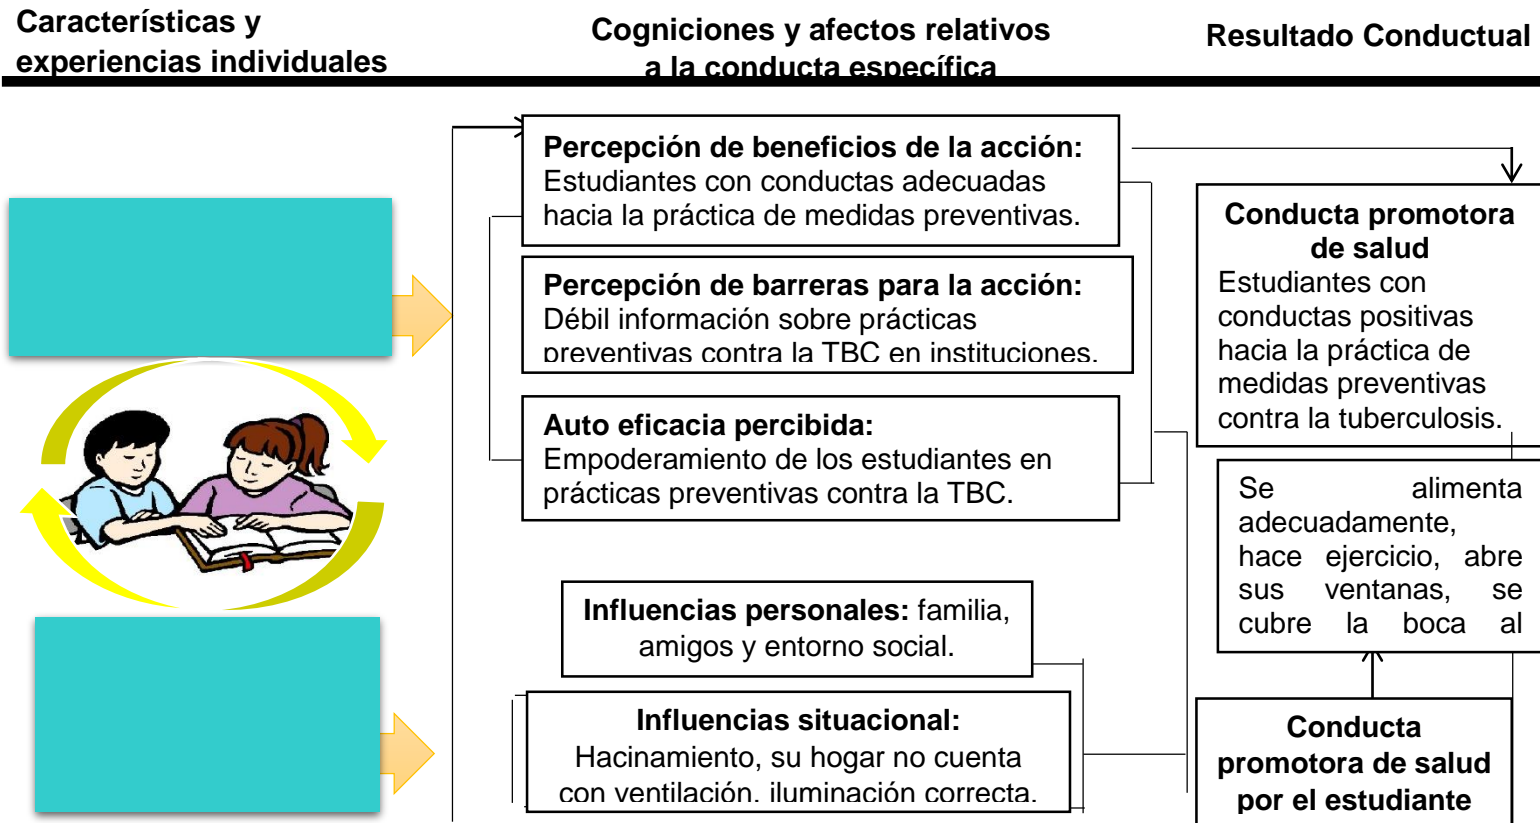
Características y experiencias individuales

Cognciones y afectos relativos a la conducta específica

Resultado Conductual

**Percepción de beneficios de la acción:** Estudiantes con conductas adecuadas hacia la práctica de medidas preventivas.

**Percepción de barreras para la acción:** Débil información sobre prácticas preventivas contra la TBC en instituciones.

**Auto eficacia percibida:** Empoderamiento de los estudiantes en prácticas preventivas contra la TBC.

**Influencias personales:** familia, amigos y entorno social.

**Influencias situacional:** Hacinamiento, su hogar no cuenta con ventilación, iluminación correcta.

**Conducta promotora de salud**
Estudiantes con conductas positivas hacia la práctica de medidas preventivas contra la tuberculosis.

Se alimenta adecuadamente, hace ejercicio, abre sus ventanas, se cubre la boca al

**Conducta promotora de salud por el estudiante**